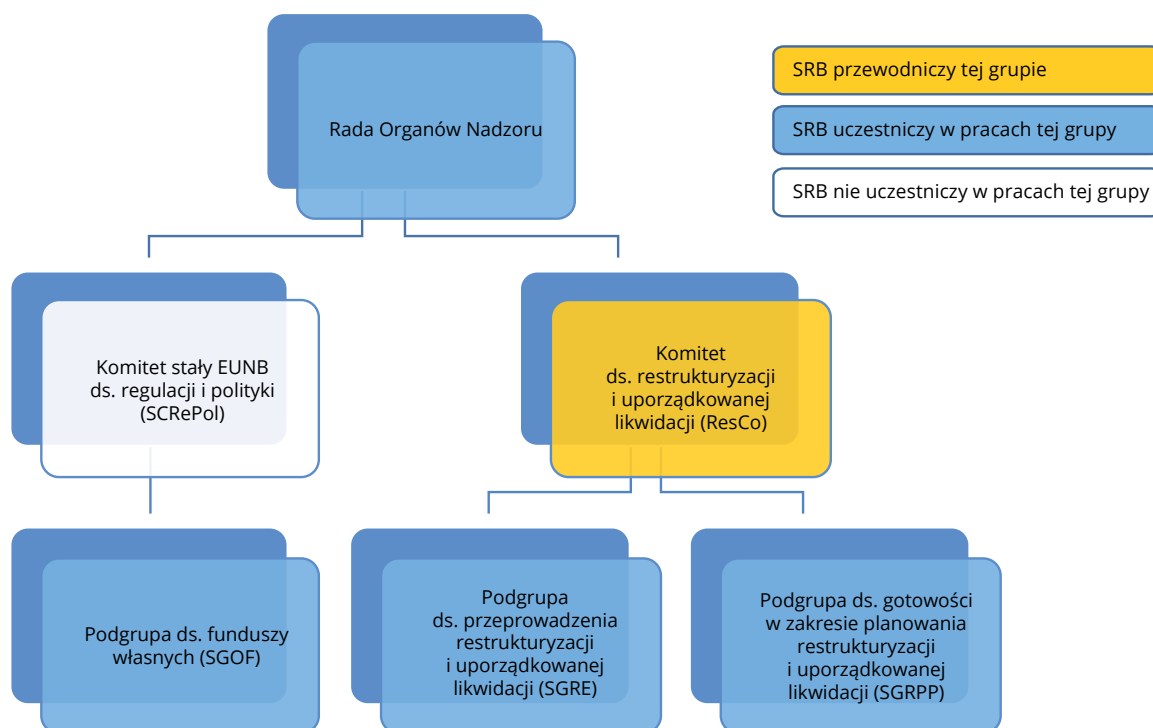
Rada Organów Nadzoru

SRB przewodniczy tej grupie

SRB uczestniczy w pracach tej grupy

SRB nie uczestniczy w pracach tej grupy

Komitet stały EUNB ds. regulacji i polityki (SCRePol)

Komitet ds. restrukturyzacji i uporządkowanej likwidacji (ResCo)

Podgrupa ds. funduszy własnych (SGOF)

Podgrupa ds. przeprowadzenia restrukturyzacji i uporządkowanej likwidacji (SGRE)

Podgrupa ds. gotowości w zakresie planowania restrukturyzacji i uporządkowanej likwidacji (SGRPP)